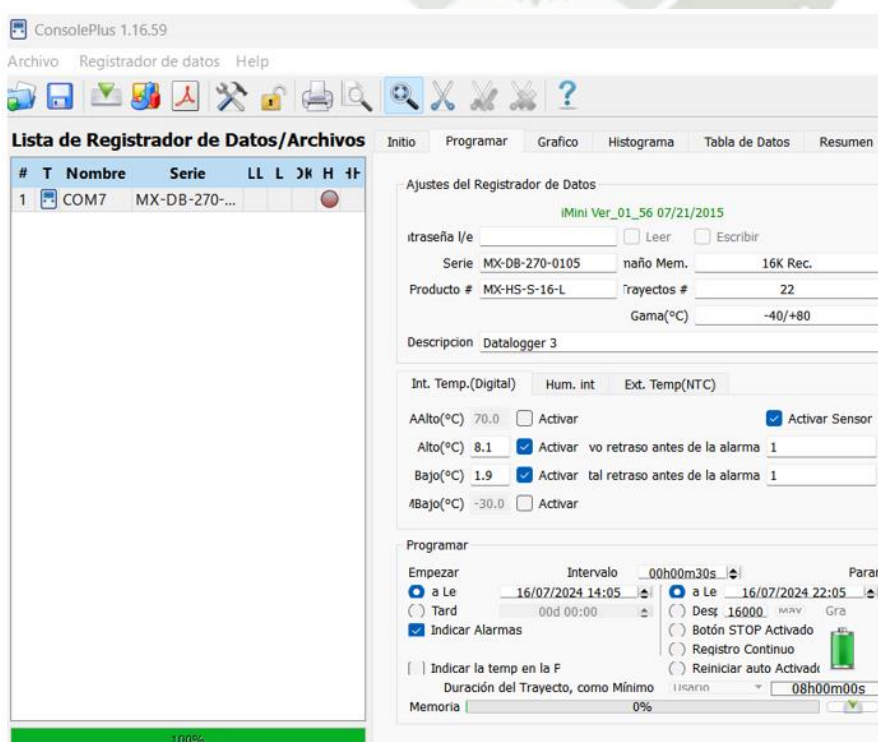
ConsolePlus 1.16.59

Archivo Registrador de datos Help

Lista de Registrador de Datos/Archivos

| # | T | Nombre | Serie | LL | L | ЭК | H | ЧF |
|---|---|---|---|---|---|---|---|---|
| 1 | | COM7 | MX-DB-270-... | | | | | |

100%

Initio Programar Grafico Histograma Tabla de Datos Resumen

Ajustes del Registrador de Datos

iMini Ver_01_56 07/21/2015

ıtraseña l/e Leer Escribir

Serie MX-DB-270-0105 naño Mem. 16K Rec.

Producto # MX-HS-S-16-L Trayectos # 22

Gama(°C) -40/+80

Descripcion Datalogger 3

Int. Temp.(Digital) Hum. int Ext. Temp(NTC)

AAlto(°C) 70.0 Activar Activar Sensor

Alto(°C) 8.1 Activar vo retraso antes de la alarma 1

Bajo(°C) 1.9 Activar tal retraso antes de la alarma 1

ИBajo(°C) -30.0 Activar

Programar

Empezar Intervalo 00h00m30s Parar

a Le 16/07/2024 14:05 a Le 16/07/2024 22:05

Tard 00d 00:00 Desp 16000 MAY Gra

Indicar Alarmas Botón STOP Activado

Registro Continuo

Indicar la temp en la F Reiniciar auto Activado

Duración del Trayecto, como Mínimo Usario 08h00m00s

Memoria 0%